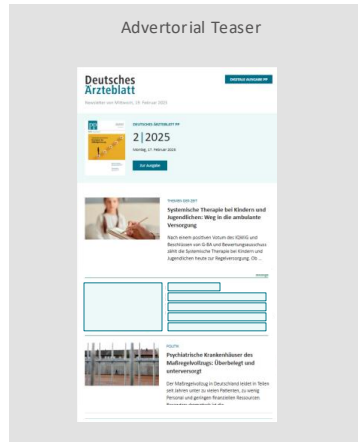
Advertorial Teaser

Deutsches Ärzteblatt

DIGITALE AUSGABE PP

Newsletter vom Mittwoch, 19. Februar 2025

DEUTSCHES ÄRZTEBLATT PP

2|2025

Montag, 17. Februar 2025

Zur Ausgabe

THEMEN DER ZEIT

Systemische Therapie bei Kindern und Jugendlichen: Weg in die ambulante Versorgung

Nach einem positiven Votum des IQWiG und Beschlüssen von G-BA und Bewertungsausschuss zählt die Systemische Therapie bei Kindern und Jugendlichen heute zur Regelversorgung. Ob ...

Anzeige

POLITIK

Psychiatrische Krankenhäuser des Maßregelvollzugs: Überbelegt und unterversorgt

Der Maßregelvollzug in Deutschland leidet in Teilen seit Jahren unter zu vielen Patienten, zu wenig Personal und geringen finanziellen Ressourcen. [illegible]